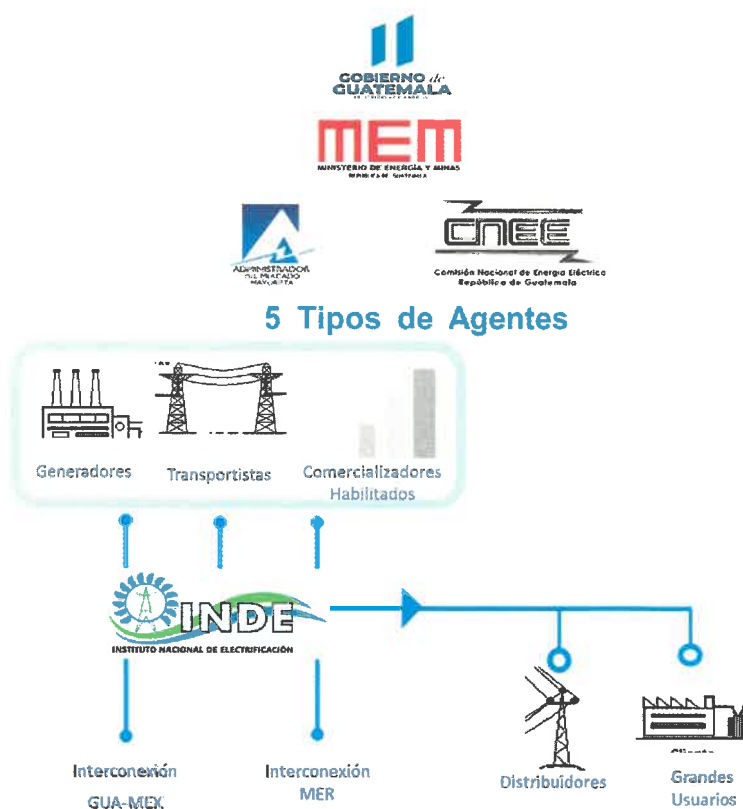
GOBIERNO de GUATEMALA

MEM
MINISTERIO DE ENERGÍA Y MINAS

ADMINISTRADOR DEL MERCADO MAYORISTA

CNEE
Comisión Nacional de Energía Eléctrica
República de Guatemala

5 Tipos de Agentes

Generadores

Transportistas

Comercializadores Habilitados

INDE
INSTITUTO NACIONAL DE ELECTRIFICACIÓN

Interconexión GUA-MEX

Interconexión MER

Distribuidores

Grandes Usuarios